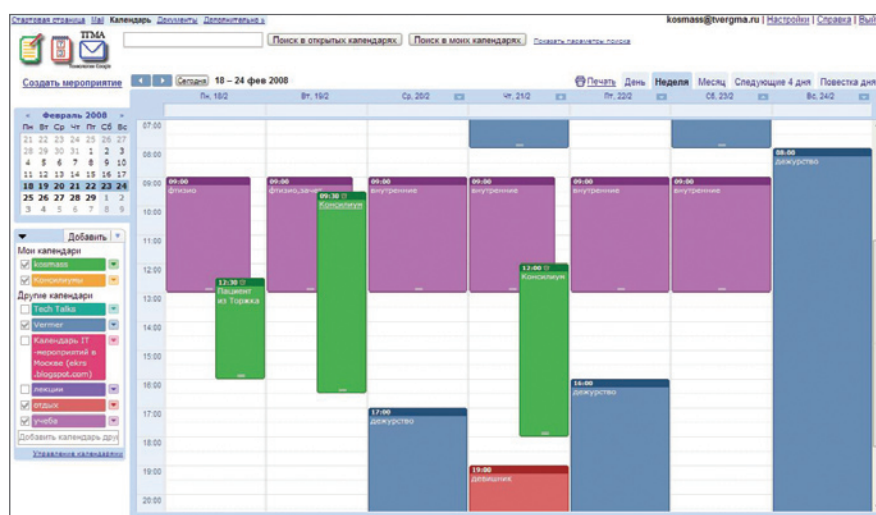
Стартовая страница Mail Календарь Документы Дополнительно »

kosmass@tvergma.ru | Настройки | Справка | Вый

TFMA

Поиск в открытых календарях Поиск в моих календарях Показать параметры поиска

Создать мероприятие

Сегодня 18 – 24 фев 2008

Печать День Неделя Месяц Следующие 4 дня Повестка дня

| Пн | Вт | Ср | Чт | Пт | Сб | Вс |
|---|---|---|---|---|---|---|
| 21 | 22 | 23 | 24 | 25 | 26 | 27 |
| 28 | 29 | 30 | 31 | 1 | 2 | 3 |
| 4 | 5 | 6 | 7 | 8 | 9 | 10 |
| 11 | 12 | 13 | 14 | 15 | 16 | 17 |
| 18 | 19 | 20 | 21 | 22 | 23 | 24 |
| 25 | 26 | 27 | 28 | 29 | 1 | 2 |
| 3 | 4 | 5 | 6 | 7 | 8 | 9 |

« Февраль 2008 »

Добавить

Мои календари
kosmass
Консилиумы

Другие календари
Tech Talks
Vermer
Календарь IT -мероприятий в Москве (ekrs .blogspot.com)
лекции
отдых
учеба

Добавить календарь дру

Управление календарями

Пн, 18/2 Вт, 19/2 Ср, 20/2 Чт, 21/2 Пт, 22/2 Сб, 23/2 Вс, 24/2

07:00
08:00
09:00
10:00
11:00
12:00
13:00
14:00
15:00
16:00
17:00
18:00
19:00
20:00

09:00 фтизио
12:30 Пациент из Торжка
09:00 фтизио,заче
09:30 Консилиум
09:00 внутренние
17:00 дежурство
09:00 внутренние
13:00 Консилиум
19:00 девишник
09:00 внутренние
16:00 дежурство
09:00 внутренние
08:00 дежурство